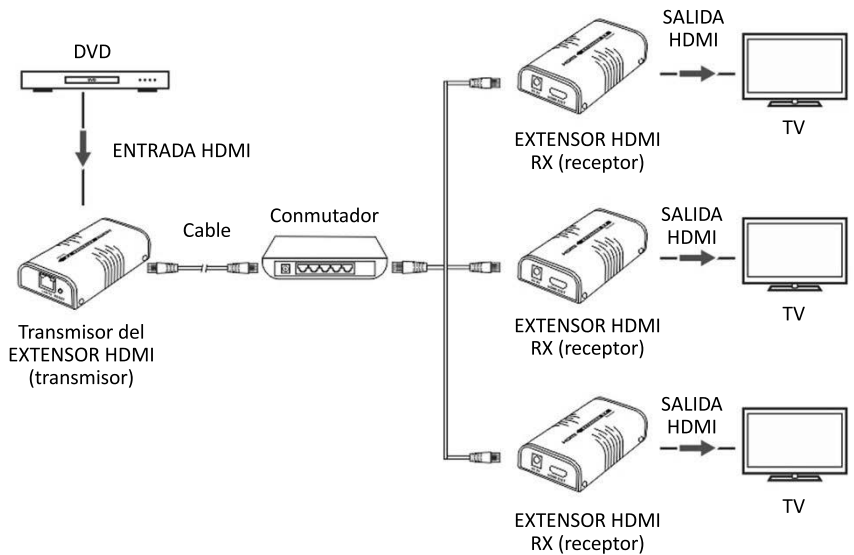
DVD

ENTRADA HDMI

Transmisor del EXTENSOR HDMI (transmisor)

Cable

Conmutador

SALIDA HDMI

TV

EXTENSOR HDMI RX (receptor)

SALIDA HDMI

TV

EXTENSOR HDMI RX (receptor)

SALIDA HDMI

TV

EXTENSOR HDMI RX (receptor)